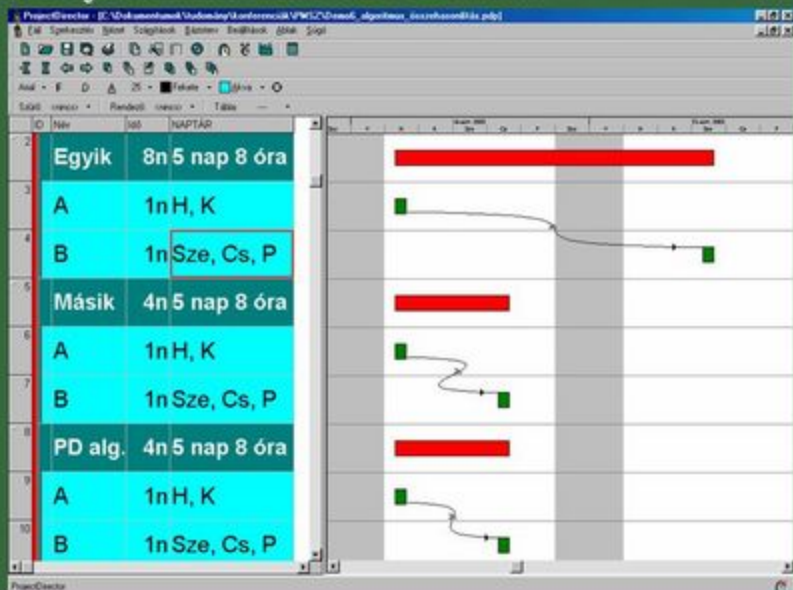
ProjectDirector - [C:\Dokumentumok\Tudomány\Konferenciák\PMSZ\Demo6_algoritmus_összehasonlítás.pdp]

Fájl Szerkesztés Nézet Szűrések Ablak Súgó

Arial 25 Fekete Világos

Szűrő Rendező Tábla

| ID | Név | Idő | NAPTÁR |
|---|---|---|---|
| 2 | Egyik | 8n | 5 nap 8 óra |
| 3 | A | 1n | H, K |
| 4 | B | 1n | Sze, Cs, P |
| 5 | Másik | 4n | 5 nap 8 óra |
| 6 | A | 1n | H, K |
| 7 | B | 1n | Sze, Cs, P |
| 8 | PD alg. | 4n | 5 nap 8 óra |
| 9 | A | 1n | H, K |
| 10 | B | 1n | Sze, Cs, P |

ProjectDirector